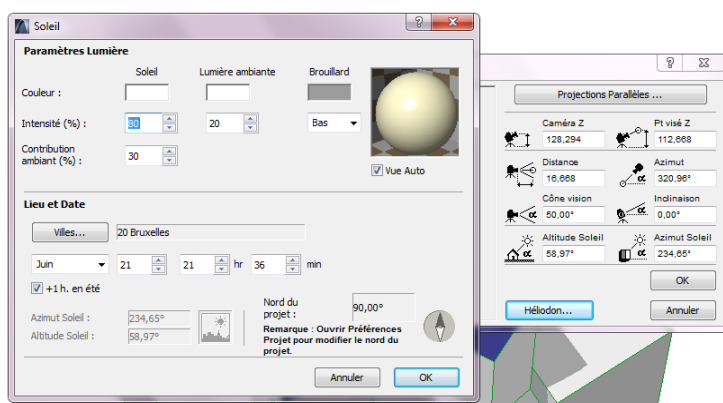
Soleil

Paramètres Lumière

Soleil Lumière ambiante Brouillard

Couleur :

Intensité (%) : 80 20 Bas

Contribution ambiant (%) : 30

Vue Auto

Lieu et Date

Villes... 20 Bruxelles

Juin 21 21 hr 36 min

+1 h. en été

Azimut Soleil : 234,65°

Altitude Soleil : 58,97°

Nord du projet : 90,00°

Remarque : Ouvrir Préférences Projet pour modifier le nord du projet.

Annuler OK

Projections Parallèles ...

Caméra Z 128,294

Pt visé Z 112,668

Distance 16,668

Azimut 320,96°

Cône vision 50,00°

Inclinaison 0,00°

Altitude Soleil 58,97°

Azimut Soleil 234,65°

OK

Héliodon...

Annuler